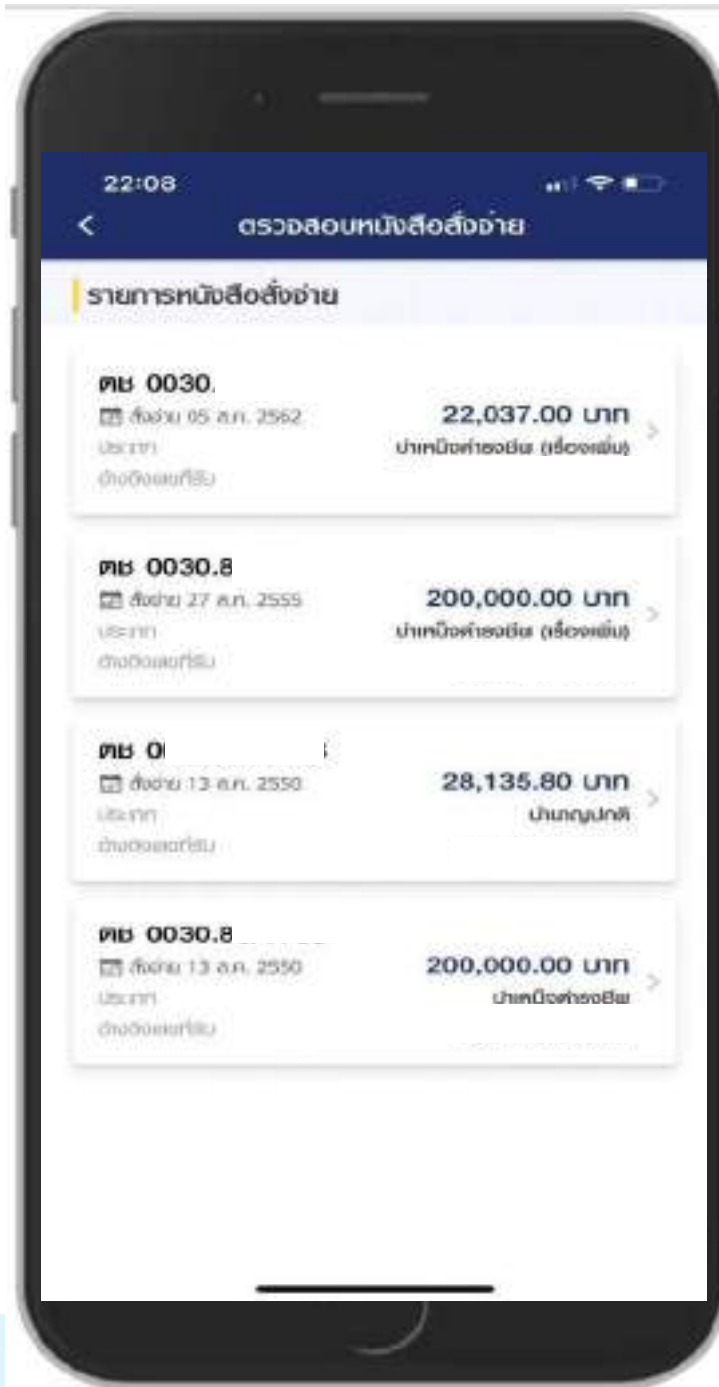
22:08

ตรวจสอบหนังสือสั่งจ่าย

รายการหนังสือสั่งจ่าย

ตช 0030.
สั่งจ่าย 05 ส.ค. 2562
ประเภท
อ้างอิงเลขที่รับ
22,037.00 บาท
บำเหน็จค้ำรงชีพ (เรื่องเพิ่ม)

ตช 0030.8
สั่งจ่าย 27 ส.ค. 2555
ประเภท
อ้างอิงเลขที่รับ
200,000.00 บาท
บำเหน็จค้ำรงชีพ (เรื่องเพิ่ม)

ตช 0
สั่งจ่าย 13 ส.ค. 2550
ประเภท
อ้างอิงเลขที่รับ
28,135.80 บาท
บำเหน็จปกติ

ตช 0030.8
สั่งจ่าย 13 ส.ค. 2550
ประเภท
อ้างอิงเลขที่รับ
200,000.00 บาท
บำเหน็จค้ำรงชีพ